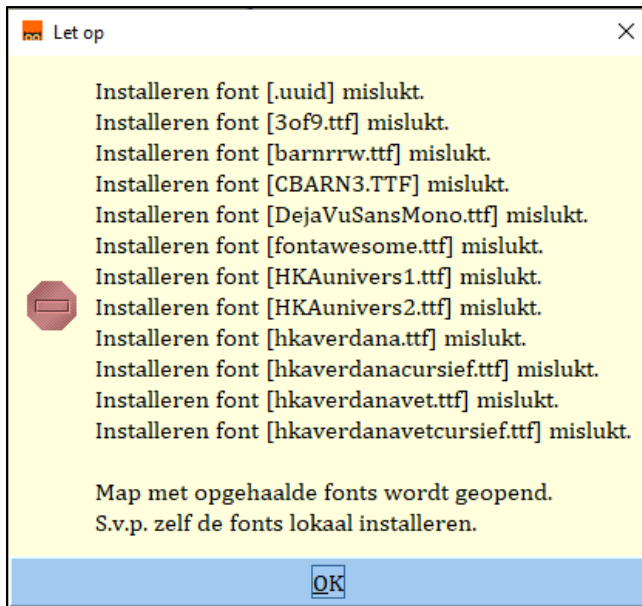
Let op

×

Installeren font [.uuid] mislukt.
Installeren font [3of9.ttf] mislukt.
Installeren font [barnrrw.ttf] mislukt.
Installeren font [CBARN3.TTF] mislukt.
Installeren font [DejaVuSansMono.ttf] mislukt.
Installeren font [fontawesome.ttf] mislukt.
Installeren font [HKAunivers1.ttf] mislukt.
Installeren font [HKAunivers2.ttf] mislukt.
Installeren font [hkaverdana.ttf] mislukt.
Installeren font [hkaverdanacursief.ttf] mislukt.
Installeren font [hkaverdanavet.ttf] mislukt.
Installeren font [hkaverdanavetcursief.ttf] mislukt.

Map met opgehaalde fonts wordt geopend.
S.v.p. zelf de fonts lokaal installeren.

OK